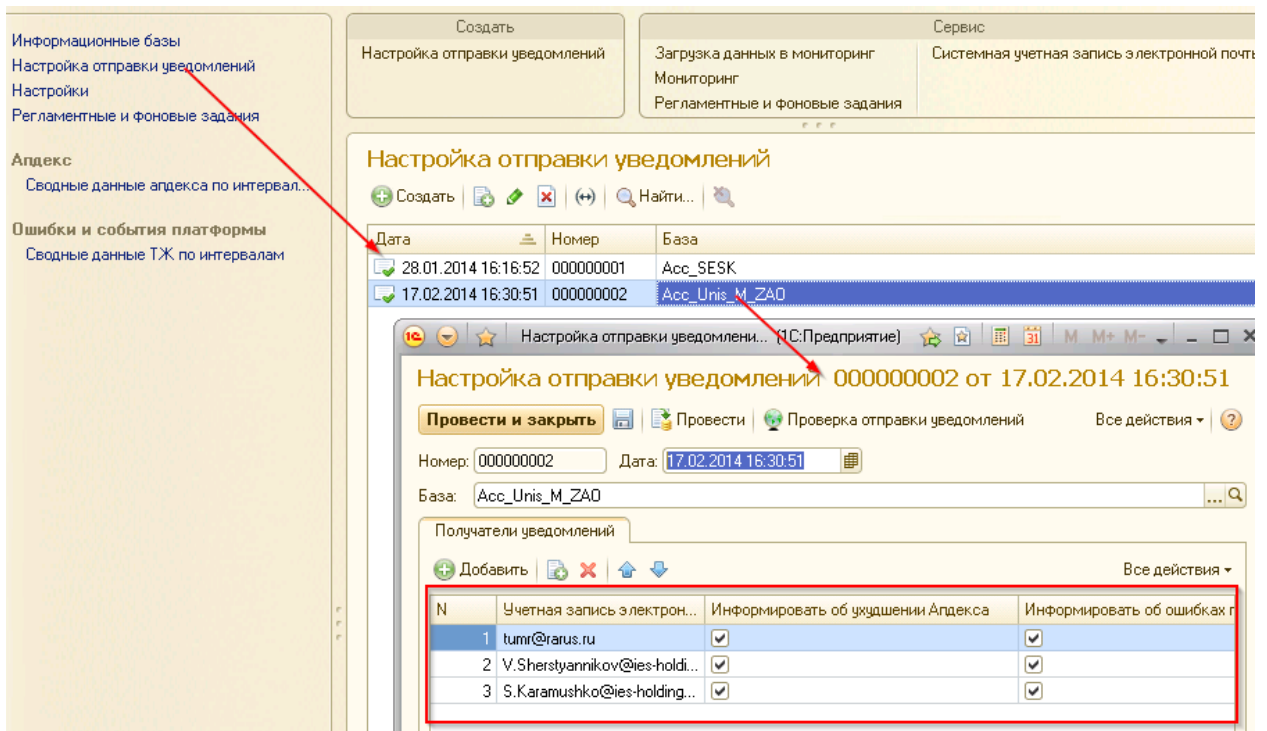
Информационные базы
Настройка отправки уведомлений
Настройки
Регламентные и фоновые задания

Апдекс
Сводные данные апдекса по интервал...

Ошибки и события платформы
Сводные данные ТЖ по интервалам

Создать
Настройка отправки уведомлений

Сервис
Загрузка данных в мониторинг
Мониторинг
Регламентные и фоновые задания
Системная учетная запись электронной почты

Настройка отправки уведомлений

Создать | Найти...

| Дата | Номер | База |
|---|---|---|
| 28.01.2014 16:16:52 | 000000001 | Acc_SESK |
| 17.02.2014 16:30:51 | 000000002 | Acc_Unis_M_ZAO |

Настройка отправки уведомлени... (1С:Предприятие)

Настройка отправки уведомлений 000000002 от 17.02.2014 16:30:51

Провести и закрыть | Провести | Проверка отправки уведомлений | Все действия

Номер: 000000002 Дата: 17.02.2014 16:30:51

База: Acc_Unis_M_ZAO

Получатели уведомлений

Добавить | Все действия

| N | Учетная запись электрон... | Информировать об ухудшении Апдекса | Информировать об ошибках п |
|---|---|---|---|
| 1 | tumr@rarus.ru | ✓ | ✓ |
| 2 | V.Sherstyannikov@ies-holdi... | ✓ | ✓ |
| 3 | S.Karamushko@ies-holding... | ✓ | ✓ |